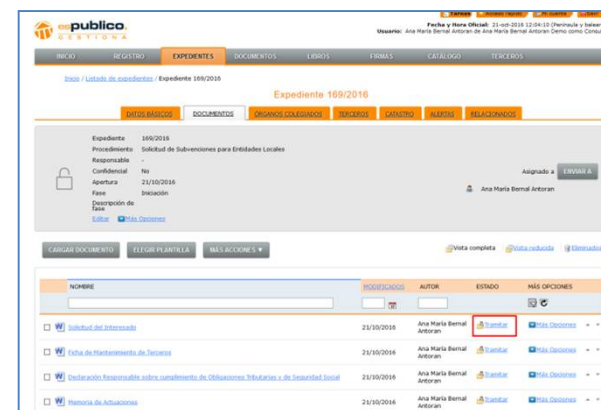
espublico GESTIONA

Tareas Acceso rápido Mi cuenta Salir

Fecha y Hora Oficial: 21-oct-2016 12:04:10 (Península y balear
Usuario: Ana María Bernal Antoran de Ana María Bernal Antoran Demo como Consu

INICIO REGISTRO EXPEDIENTES DOCUMENTOS LIBROS FIRMAS CATÁLOGO TERCEROS

Inicio / Listado de expedientes / Expediente 169/2016

Expediente 169/2016

DATOS BÁSICOS DOCUMENTOS ÓRGANOS COLEGIADOS TERCEROS CATASTRO ALERTAS RELACIONADOS

Expediente 169/2016
Procedimiento Solicitud de Subvenciones para Entidades Locales
Responsable -
Confidencial No
Apertura 21/10/2016
Fase Iniciación
Descripción de fase
Editar Más Opciones

Asignado a ENVIAR A
Ana María Bernal Antoran

CARGAR DOCUMENTO ELEGIR PLANTILLA MÁS ACCIONES ▼

Vista completa Vista reducida Eliminados

| NOMBRE | MODIFICADOS | AUTOR | ESTADO | MÁS OPCIONES |
|---|---|---|---|---|
| Solicitud del Interesado | 21/10/2016 | Ana María Bernal Antoran | Tramitar | Más Opciones |
| Ficha de Mantenimiento de Terceros | 21/10/2016 | Ana María Bernal Antoran | Tramitar | Más Opciones |
| Declaración Responsable sobre cumplimiento de Obligaciones Tributarias y de Seguridad Social | 21/10/2016 | Ana María Bernal Antoran | Tramitar | Más Opciones |
| Memoria de Actuaciones | 21/10/2016 | Ana María Bernal Antoran | Tramitar | Más Opciones |